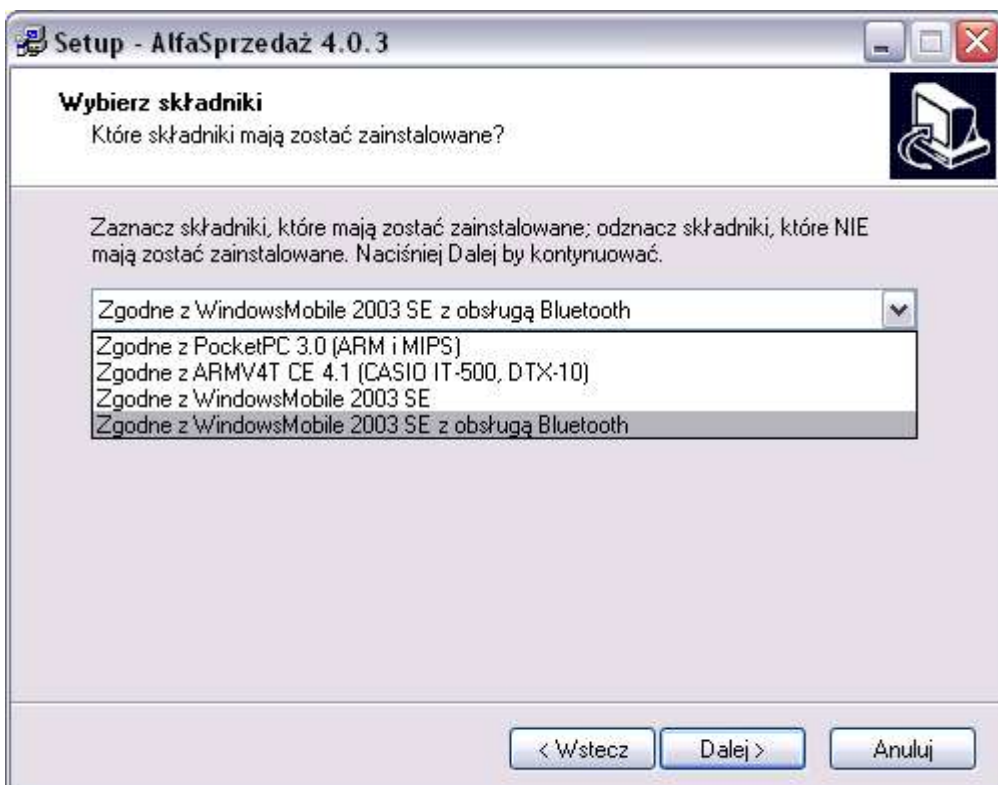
Setup - AlfaSprzedaż 4.0.3

Wybierz składniki
Które składniki mają zostać zainstalowane?

Zaznacz składniki, które mają zostać zainstalowane; odznacz składniki, które NIE mają zostać zainstalowane. Naciśniej Dalej by kontynuować.

Zgodne z WindowsMobile 2003 SE z obsługą Bluetooth

Zgodne z PocketPC 3.0 (ARM i MIPS)
Zgodne z ARMV4T CE 4.1 (CASIO IT-500, DTX-10)
Zgodne z WindowsMobile 2003 SE
Zgodne z WindowsMobile 2003 SE z obsługą Bluetooth

< Wstecz
Dalej >
Anuluj